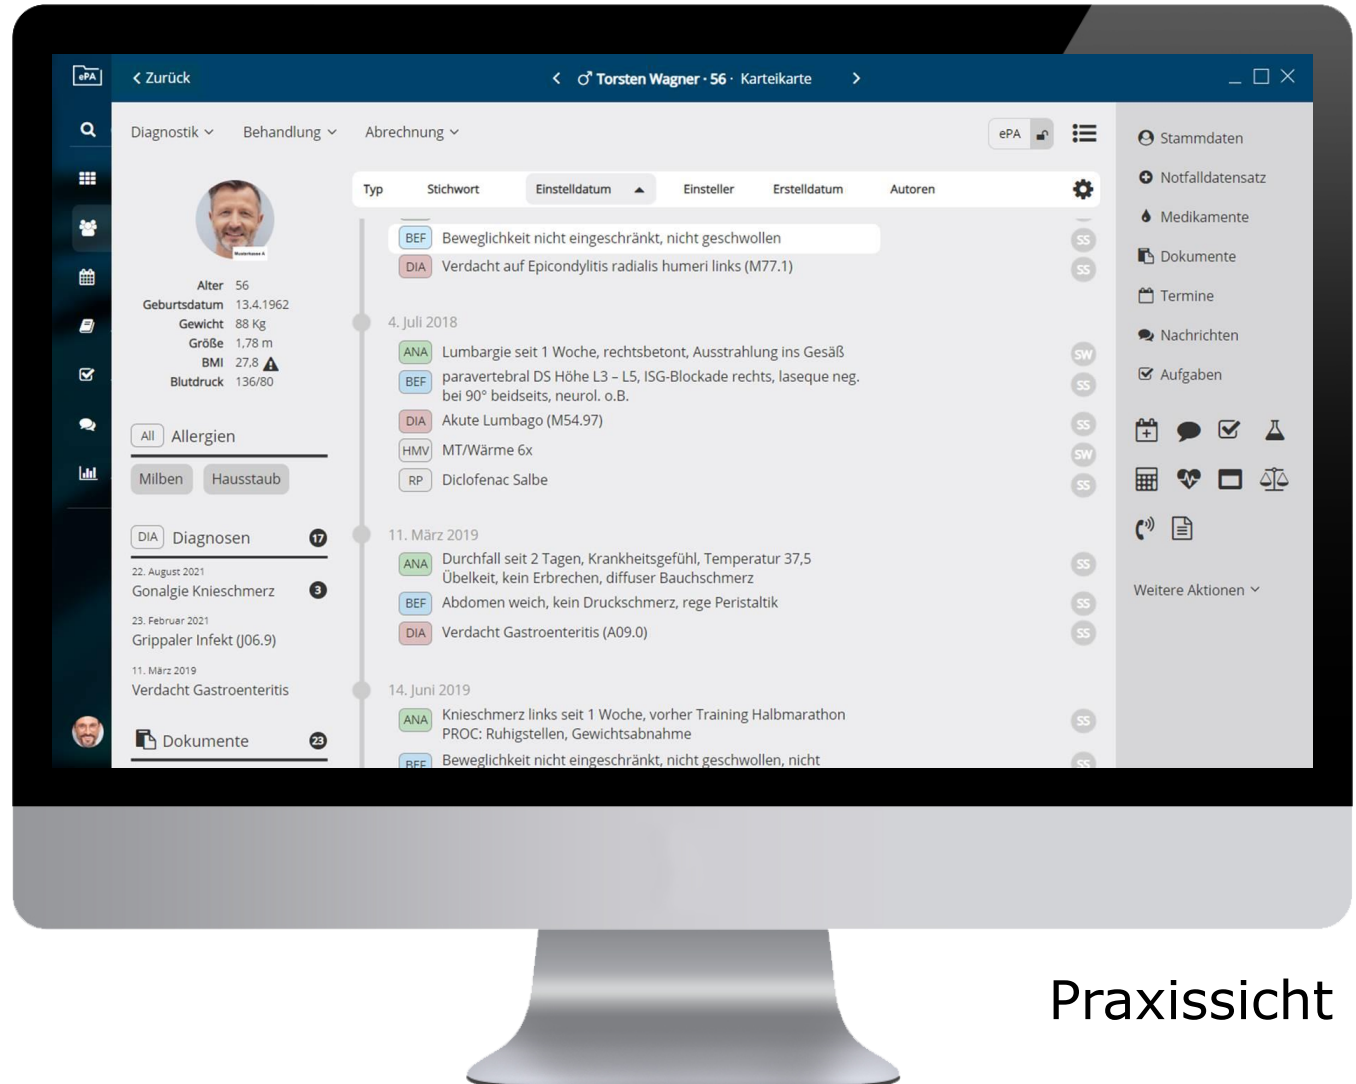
ePA

Zurück

♂ Torsten Wagner · 56 · Karteikarte

Diagnostik Behandlung Abrechnung

ePA

Alter 56
Geburtsdatum 13.4.1962
Gewicht 88 Kg
Größe 1,78 m
BMI 27,8
Blutdruck 136/80

All Allergien

Milben Hausstaub

DIA Diagnosen 17

22. August 2021
Gonalgie Knieschmerz 3

23. Februar 2021
Grippaler Infekt (J06.9)

11. März 2019
Verdacht Gastroenteritis

Dokumente 23

| Typ | Stichwort | Einstelldatum | Einsteller | Erstelldatum | Autoren |
|---|---|---|---|---|---|

BEF Beweglichkeit nicht eingeschränkt, nicht geschwollen SS
DIA Verdacht auf Epicondylitis radialis humeri links (M77.1) SS

4. Juli 2018
ANA Lumbargie seit 1 Woche, rechtsbetont, Ausstrahlung ins Gesäß SW
BEF paravertebral DS Höhe L3 – L5, ISG-Blockade rechts, laseque neg. bei 90° beidseits, neurol. o.B. SS
DIA Akute Lumbago (M54.97) SS
HMV MT/Wärme 6x SW
RP Diclofenac Salbe SS

11. März 2019
ANA Durchfall seit 2 Tagen, Krankheitsgefühl, Temperatur 37,5 Übelkeit, kein Erbrechen, diffuser Bauchschmerz SS
BEF Abdomen weich, kein Druckschmerz, rege Peristaltik SS
DIA Verdacht Gastroenteritis (A09.0) SS

14. Juni 2019
ANA Knieschmerz links seit 1 Woche, vorher Training Halbmarathon PROC: Ruhigstellen, Gewichtsabnahme SS
BEF Beweglichkeit nicht eingeschränkt, nicht geschwollen, nicht SS

Stammdaten
Notfalldatensatz
Medikamente
Dokumente
Termine
Nachrichten
Aufgaben

Weitere Aktionen

Praxissicht